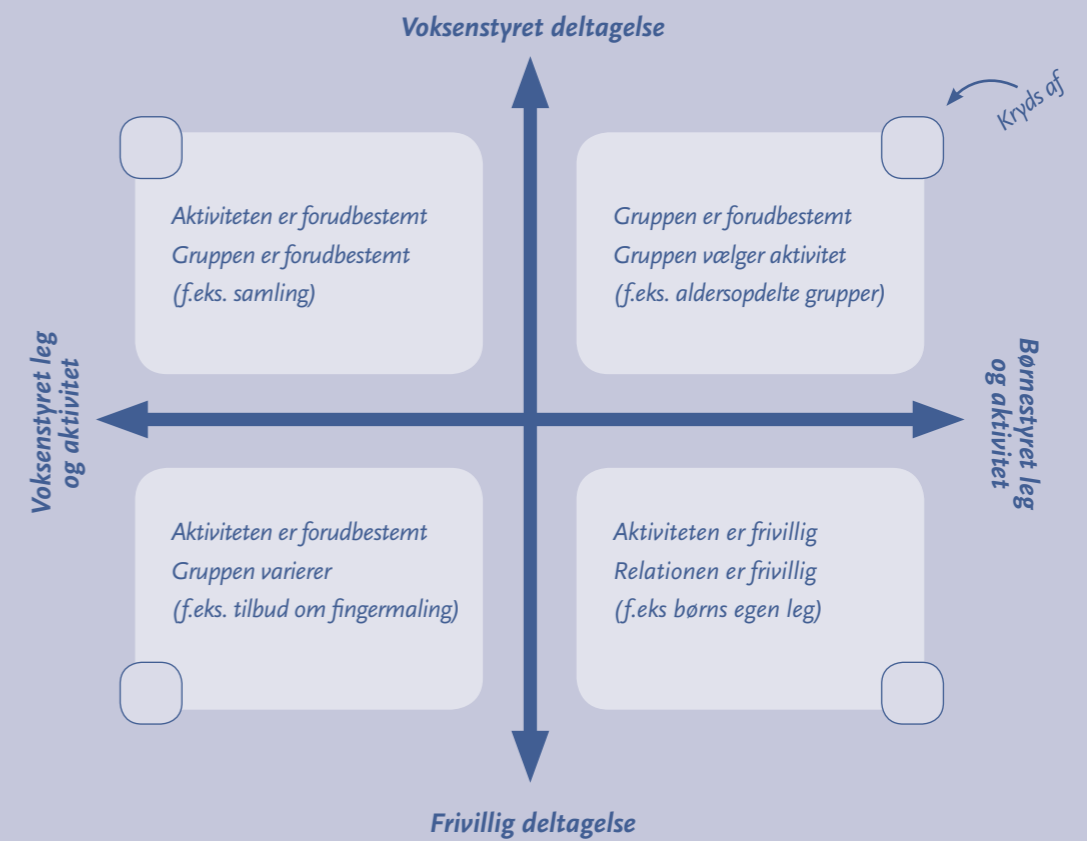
Voksenstyret deltagelse

Kryds af

Aktiviteten er forudbestemt
Gruppen er forudbestemt
(f.eks. samling)

Gruppen er forudbestemt
Gruppen vælger aktivitet
(f.eks. aldersopdelte grupper)

Voksenstyret leg og aktivitet

Børnestyret leg og aktivitet

Aktiviteten er forudbestemt
Gruppen varierer
(f.eks. tilbud om fingermaling)

Aktiviteten er frivillig
Relationen er frivillig
(f.eks børns egen leg)

Frivillig deltagelse